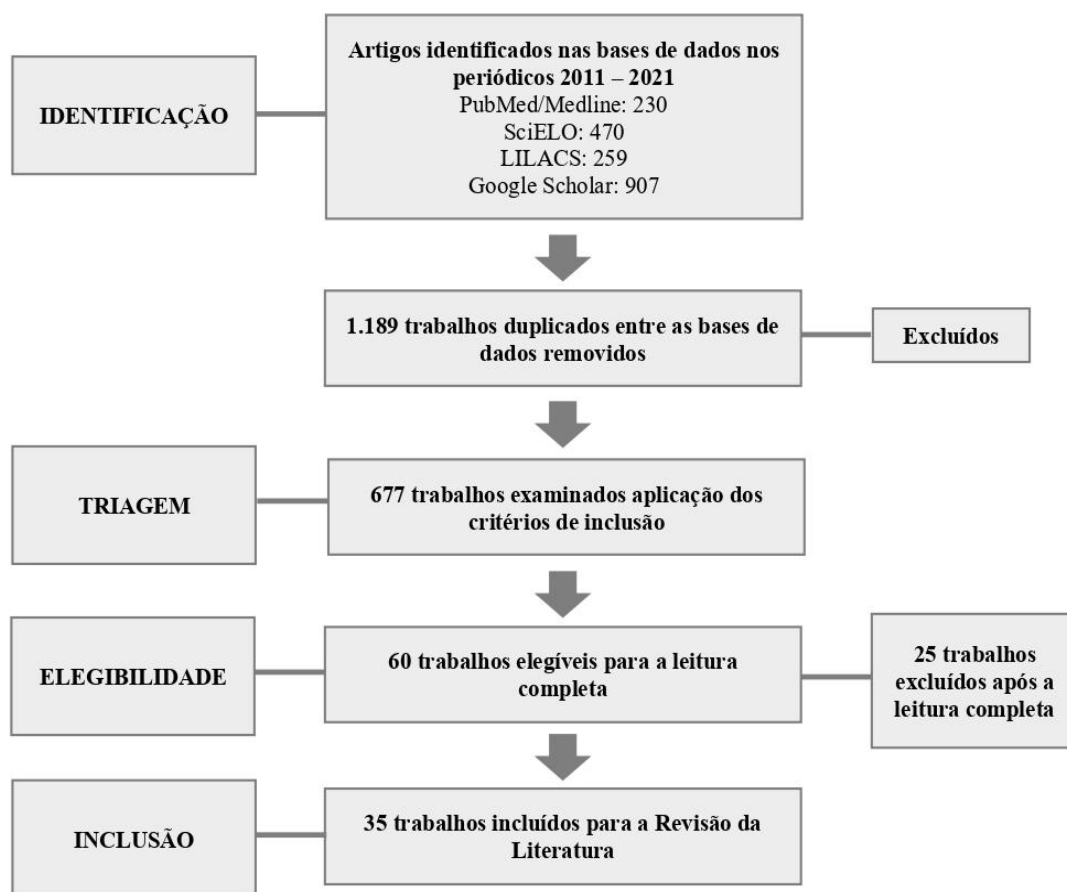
IDENTIFICAÇÃO

Artigos identificados nas bases de dados nos periódicos 2011 – 2021
PubMed/Medline: 230
SciELO: 470
LILACS: 259
Google Scholar: 907

1.189 trabalhos duplicados entre as bases de dados removidos

Excluídos

TRIAGEM

677 trabalhos examinados aplicação dos critérios de inclusão

ELEGIBILIDADE

60 trabalhos elegíveis para a leitura completa

25 trabalhos excluídos após a leitura completa

INCLUSÃO

35 trabalhos incluídos para a Revisão da Literatura